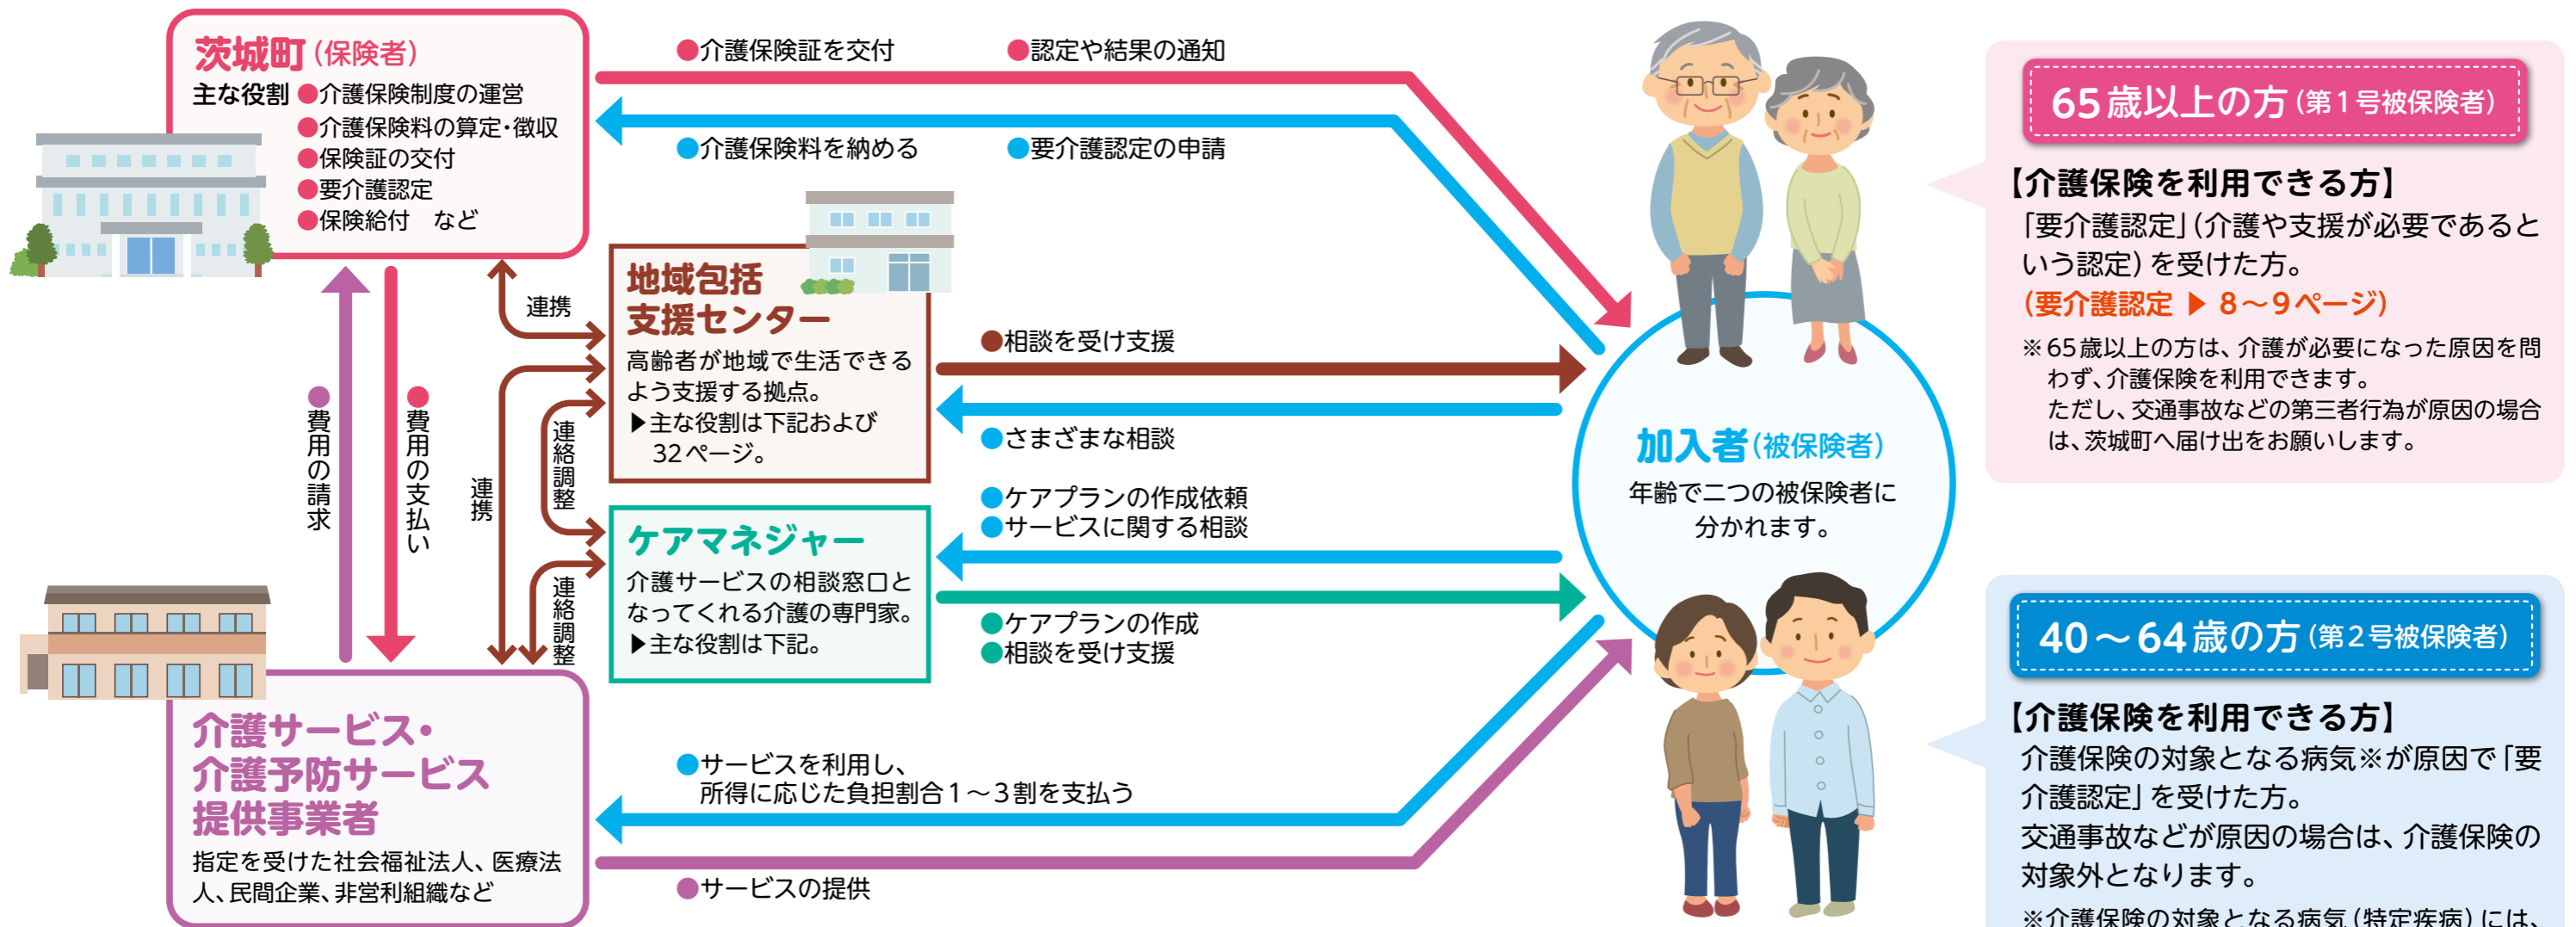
茨城町（保険者）
主な役割 ●介護保険制度の運営
●介護保険料の算定・徴収
●保険証の交付
●要介護認定
●保険給付　など

●介護保険証を交付　●認定や結果の通知
●介護保険料を納める　●要介護認定の申請

地域包括支援センター
高齢者が地域で生活できるよう支援する拠点。
▶主な役割は下記および32ページ。

連携
連携
連絡調整
連絡調整
●費用の請求
●費用の支払い

●相談を受け支援
●さまざまな相談

ケアマネジャー
介護サービスの相談窓口となってくれる介護の専門家。
▶主な役割は下記。

●ケアプランの作成依頼
●サービスに関する相談
●ケアプランの作成
●相談を受け支援

介護サービス・介護予防サービス提供事業者
指定を受けた社会福祉法人、医療法人、民間企業、非営利組織など

●サービスを利用し、所得に応じた負担割合１～３割を支払う
●サービスの提供

加入者（被保険者）
年齢で二つの被保険者に分かれます。

65歳以上の方（第１号被保険者）
【介護保険を利用できる方】
「要介護認定」（介護や支援が必要であるという認定）を受けた方。
（要介護認定 ▶ 8～9ページ）
※65歳以上の方は、介護が必要になった原因を問わず、介護保険を利用できます。
ただし、交通事故などの第三者行為が原因の場合は、茨城町へ届け出をお願いします。

40～64歳の方（第２号被保険者）
【介護保険を利用できる方】
介護保険の対象となる病気※が原因で「要介護認定」を受けた方。
交通事故などが原因の場合は、介護保険の対象外となります。
※介護保険の対象となる病気（特定疾病）には、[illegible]